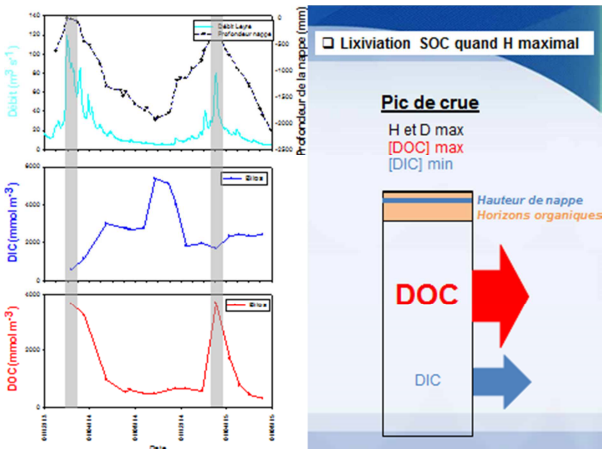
Débit ($m^3 s^{-1}$)

140
120
100
80
60
40
20
0

Débit Leyre
Profondeur nappe

0
-500
-1000
-1500
-2000
-2500

Profondeur de la nappe (mm)

DIC (mmol $m^{-3}$)

6000
4000
2000
0

Bilos

DOC (mmol $m^{-3}$)

4000
2000
0

Bilos

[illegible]
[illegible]
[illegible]
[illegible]
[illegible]

Date

❑ Lixiviation SOC quand H maximal

Pic de crue

H et D max
[DOC] max
[DIC] min

Hauteur de nappe
Horizons organiques

DOC

DIC